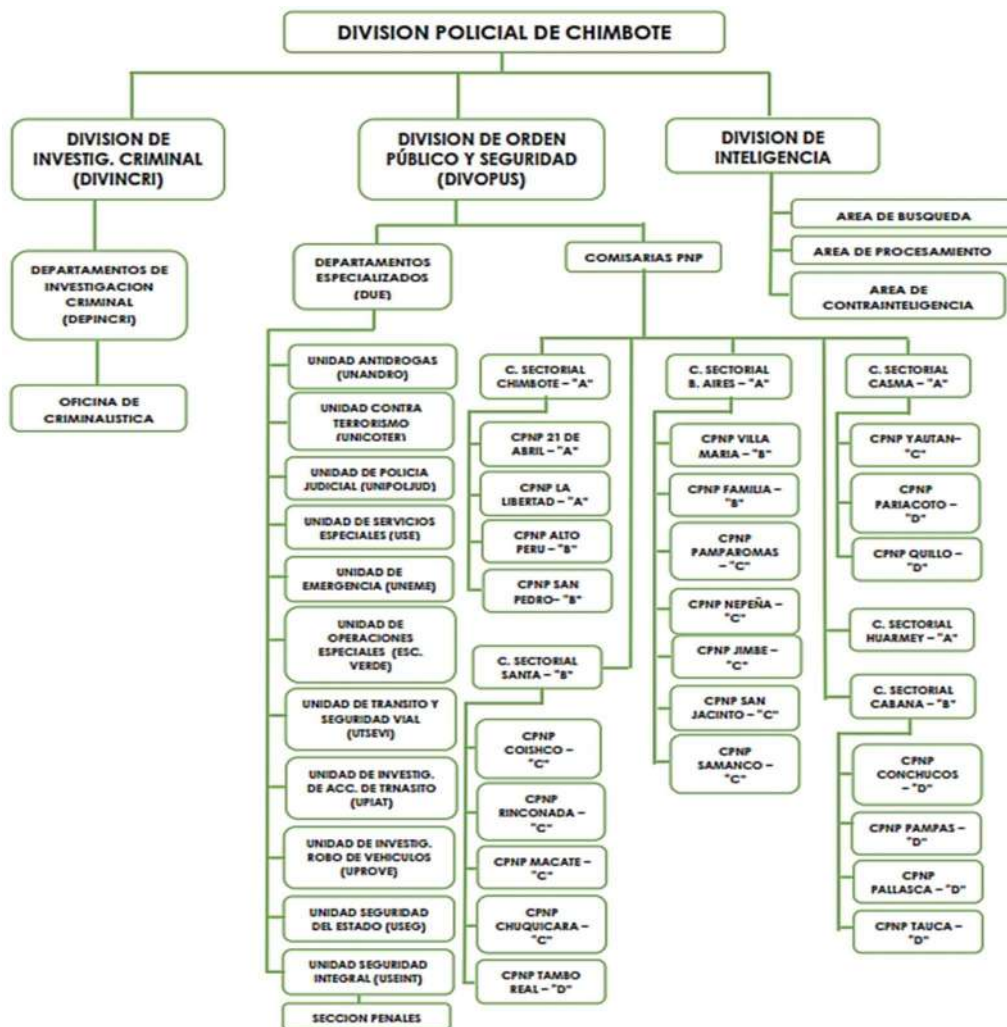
DIVISION POLICIAL DE CHIMBOTE

DIVISION DE INVESTIG. CRIMINAL (DIVINCRI)

DEPARTAMENTOS DE INVESTIGACION CRIMINAL (DEPINCRI)

OFICINA DE CRIMINALISTICA

DIVISION DE ORDEN PÚBLICO Y SEGURIDAD (DIVOPUS)

DEPARTAMENTOS ESPECIALIZADOS (DUE)

UNIDAD ANTIDROGAS (UNANDRO)

UNIDAD CONTRA TERRORISMO (UNICOTER)

UNIDAD DE POLICIA JUDICIAL (UNIPOLJUD)

UNIDAD DE SERVICIOS ESPECIALES (USE)

UNIDAD DE EMERGENCIA (UNEME)

UNIDAD DE OPERACIONES ESPECIALES (ESC. VERDE)

UNIDAD DE TRANSITO Y SEGURIDAD VIAL (UTSEVI)

UNIDAD DE INVESTIG. DE ACC. DE TRNASITO (UPIAT)

UNIDAD DE INVESTIG. ROBO DE VEHICULOS (UPROVE)

UNIDAD SEGURIDAD DEL ESTADO (USEG)

UNIDAD SEGURIDAD INTEGRAL (USEINT)

SECCION PENALES

COMISARIAS PNP

C. SECTORIAL CHIMBOTE – "A"

CPNP 21 DE ABRIL – "A"

CPNP LA LIBERTAD – "A"

CPNP ALTO PERU – "B"

CPNP SAN PEDRO– "B"

C. SECTORIAL SANTA – "B"

CPNP COISHCO – "C"

CPNP RINCONADA – "C"

CPNP MACATE – "C"

CPNP CHUQUICARA – "C"

CPNP TAMBO REAL – "D"

C. SECTORIAL B. AIRES – "A"

CPNP VILLA MARIA – "B"

CPNP FAMILIA – "B"

CPNP PAMPAROMAS – "C"

CPNP NEPEÑA – "C"

CPNP JIMBE – "C"

CPNP SAN JACINTO – "C"

CPNP SAMANCO – "C"

C. SECTORIAL CASMA – "A"

CPNP YAUTAN– "C"

CPNP PARIACOTO – "D"

CPNP QUILLO – "D"

C. SECTORIAL HUARMEY – "A"

C. SECTORIAL CABANA – "B"

CPNP CONCHUCOS – "D"

CPNP PAMPAS – "D"

CPNP PALLASCA – "D"

CPNP TAUCA – "D"

DIVISION DE INTELIGENCIA

AREA DE BUSQUEDA

AREA DE PROCESAMIENTO

AREA DE CONTRAINTELIGENCIA